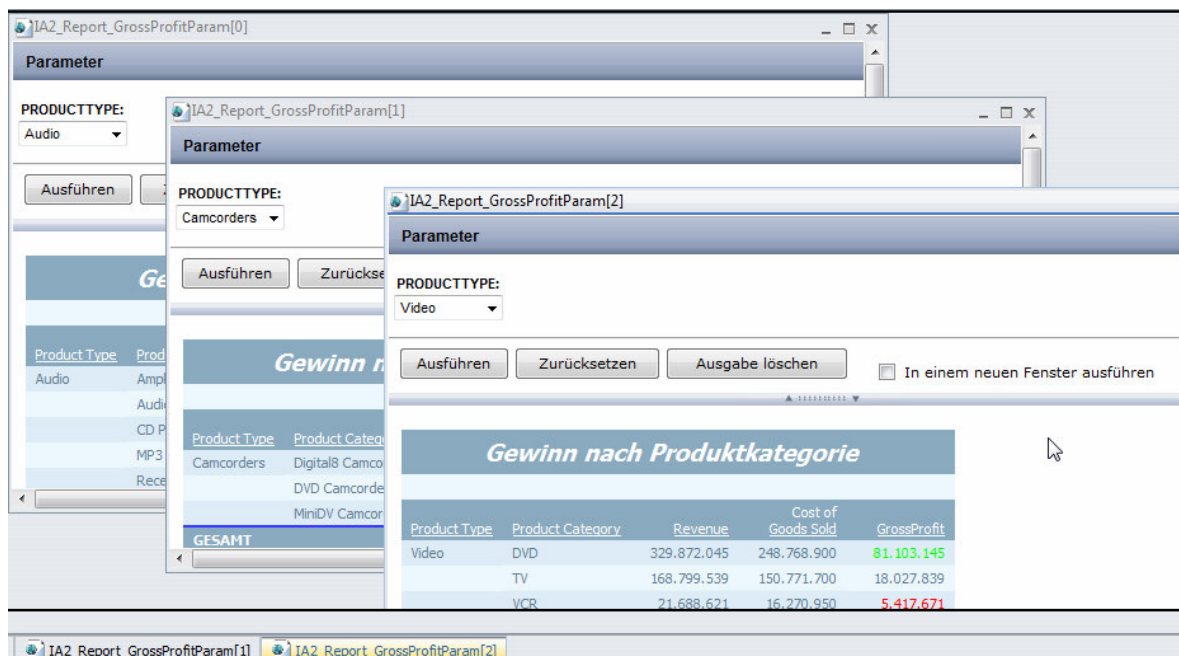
IA2_Report_GrossProfitParam[0]

Parameter

PRODUCTTYPE:
Audio

Ausführen

Ge

Product Type | Prod
Audio | Ampl
Audi
CD P
MP3
Rece

IA2_Report_GrossProfitParam[1]

Parameter

PRODUCTTYPE:
Camcorders

Ausführen | Zurückse

Gewinn n

Product Type | Product Catego
Camcorders | Digital8 Camco
DVD Camcorde
MiniDV Camcor
GESAMT

IA2_Report_GrossProfitParam[2]

Parameter

PRODUCTTYPE:
Video

Ausführen | Zurücksetzen | Ausgabe löschen | In einem neuen Fenster ausführen

Gewinn nach Produktkategorie

| Product Type | Product Category | Revenue | Cost of Goods Sold | GrossProfit |
|---|---|---|---|---|
| Video | DVD | 329.872.045 | 248.768.900 | 81.103.145 |
| | TV | 168.799.539 | 150.771.700 | 18.027.839 |
| | VCR | 21.688.621 | 16.270.950 | 5.417.671 |

IA2_Report_GrossProfitParam[1] | IA2_Report_GrossProfitParam[2]